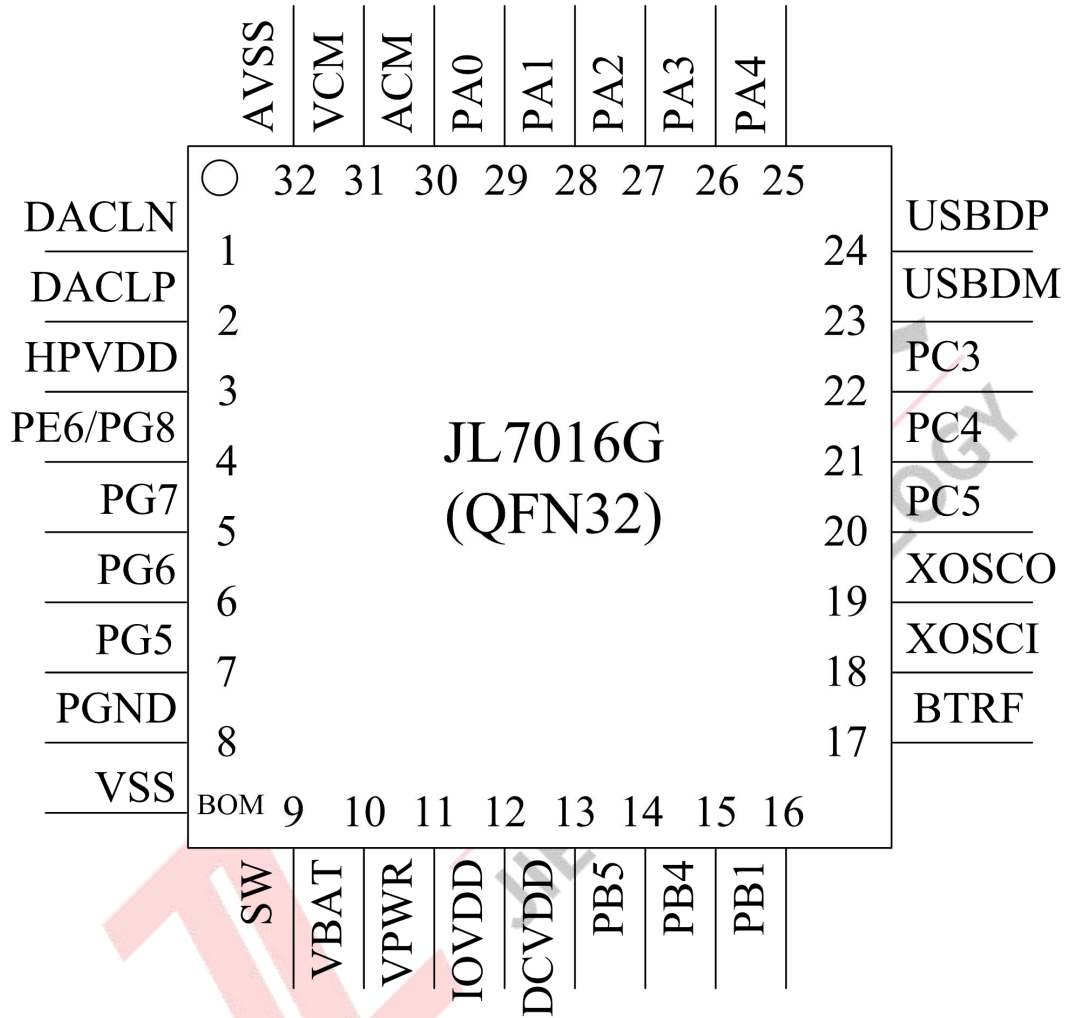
AVSS VCM ACM PA0 PA1 PA2 PA3 PA4

32 31 30 29 28 27 26 25

DACLN 1
DACLP 2
HPVDD 3
PE6/PG8 4
PG7 5
PG6 6
PG5 7
PGND 8
VSS BOM

JL7016G
(QFN32)

USBDP 24
USBDM 23
PC3 22
PC4 21
PC5 20
XOSCO 19
XOSCI 18
BTRF 17

9 10 11 12 13 14 15 16

SW VBAT VPWR IOVDD DCVDD PB5 PB4 PB1

OGY